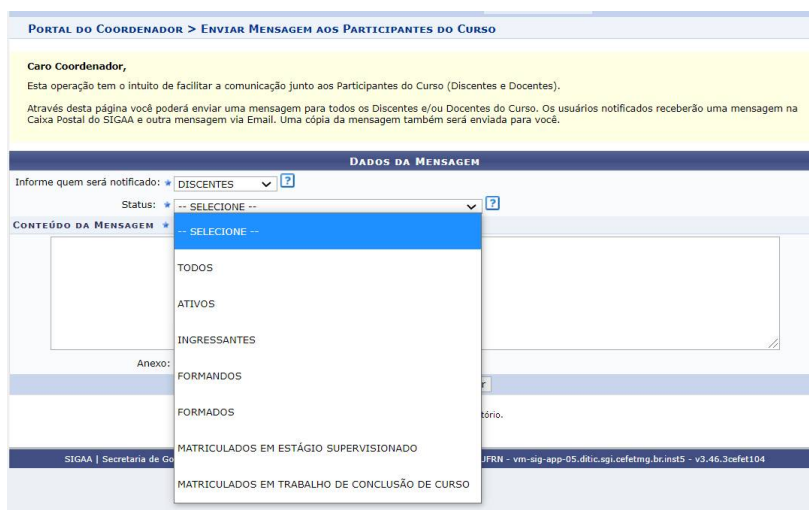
Portal do Coordenador > Enviar Mensagem aos Participantes do Curso

Caro Coordenador,

Esta operação tem o intuito de facilitar a comunicação junto aos Participantes do Curso (Discentes e Docentes).

Através desta página você poderá enviar uma mensagem para todos os Discentes e/ou Docentes do Curso. Os usuários notificados receberão uma mensagem na Caixa Postal do SIGAA e outra mensagem via Email. Uma cópia da mensagem também será enviada para você.

Dados da Mensagem

Informe quem será notificado: * DISCENTES ?

Status: * -- SELECIONE -- ?

Conteúdo da Mensagem *

-- SELECIONE --
TODOS
ATIVOS
INGRESSANTES
FORMANDOS
FORMADOS
MATRICULADOS EM ESTÁGIO SUPERVISIONADO
MATRICULADOS EM TRABALHO DE CONCLUSÃO DE CURSO

Anexo:

r

tório.

SIGAA | Secretaria de Go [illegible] UFRN - vm-sig-app-05.ditic.sgi.cefetmg.br.inst5 - v3.46.3cefet104